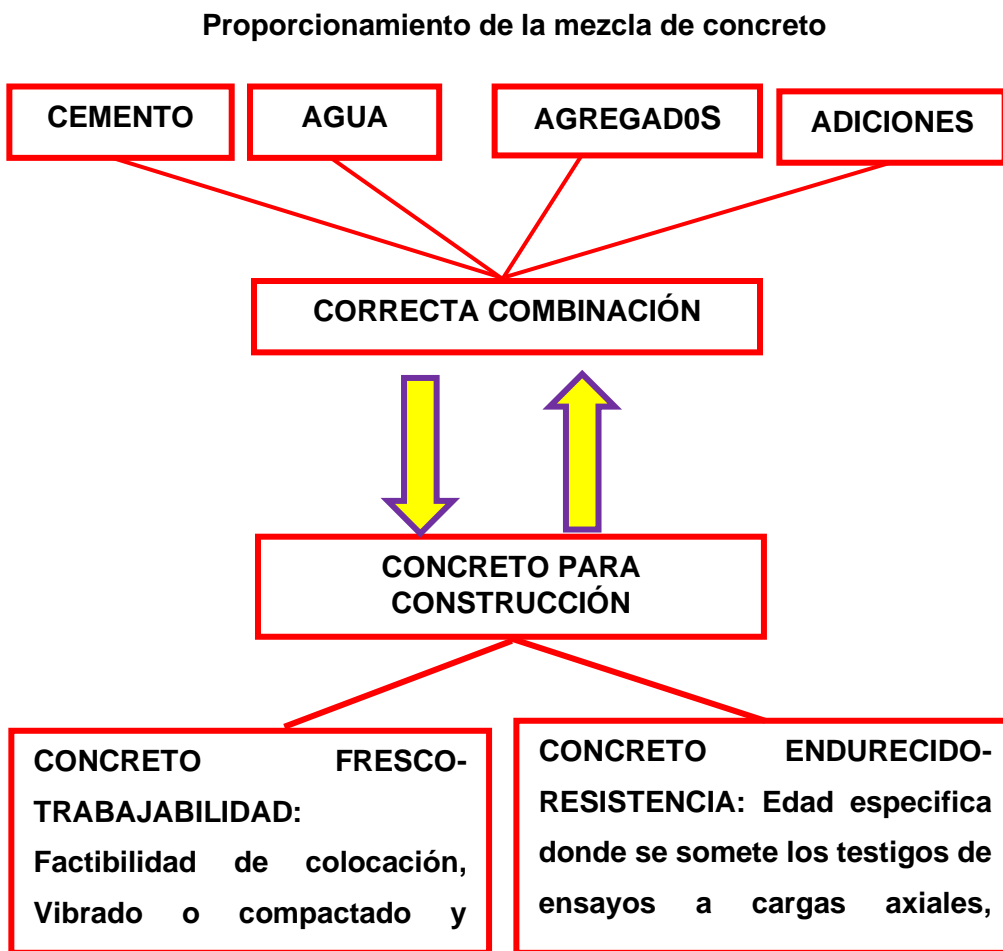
Proporcionamiento de la mezcla de concreto

CEMENTO

AGUA

AGREGAD0S

ADICIONES

CORRECTA COMBINACIÓN

CONCRETO PARA CONSTRUCCIÓN

CONCRETO FRESCO-TRABAJABILIDAD: Factibilidad de colocación, Vibrado o compactado y

CONCRETO ENDURECIDO-RESISTENCIA: Edad especifica donde se somete los testigos de ensayos a cargas axiales,